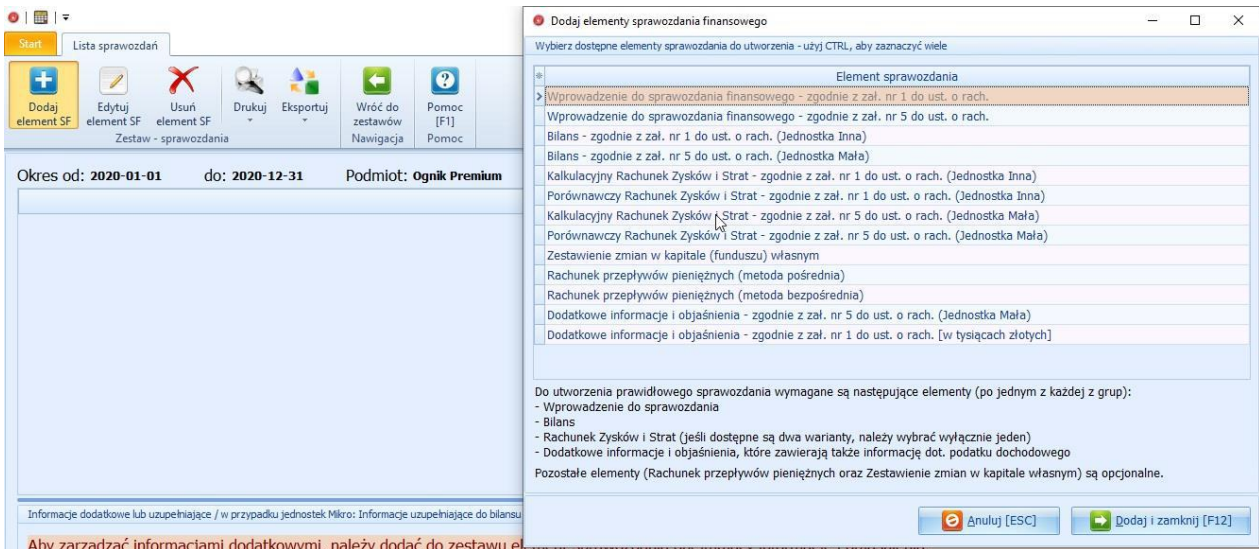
Start | Lista sprawozdań

Dodaj element SF | Edytuj element SF | Usuń element SF | Drukuj | Eksportuj | Wróć do zestawów | Pomoc [F1]
Zestaw - sprawozdania | Nawigacja | Pomoc

Okres od: 2020-01-01 do: 2020-12-31 Podmiot: Ognik Premium

Informacje dodatkowe lub uzupełniające / w przypadku jednostek Mikro: Informacje uzupełniające do bilansu

Aby zarządzać informacjami dodatkowymi, należy dodać do zestawu el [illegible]

Dodaj elementy sprawozdania finansowego

Wybierz dostępne elementy sprawozdania do utworzenia - użyj CTRL, aby zaznaczyć wiele

| Element sprawozdania |
|---|
| Wprowadzenie do sprawozdania finansowego - zgodnie z zał. nr 1 do ust. o rach. |
| Wprowadzenie do sprawozdania finansowego - zgodnie z zał. nr 5 do ust. o rach. |
| Bilans - zgodnie z zał. nr 1 do ust. o rach. (Jednostka Inna) |
| Bilans - zgodnie z zał. nr 5 do ust. o rach. (Jednostka Mała) |
| Kalkulacyjny Rachunek Zysków i Strat - zgodnie z zał. nr 1 do ust. o rach. (Jednostka Inna) |
| Porównawczy Rachunek Zysków i Strat - zgodnie z zał. nr 1 do ust. o rach. (Jednostka Inna) |
| Kalkulacyjny Rachunek Zysków i Strat - zgodnie z zał. nr 5 do ust. o rach. (Jednostka Mała) |
| Porównawczy Rachunek Zysków i Strat - zgodnie z zał. nr 5 do ust. o rach. (Jednostka Mała) |
| Zestawienie zmian w kapitale (funduszu) własnym |
| Rachunek przepływów pieniężnych (metoda pośrednia) |
| Rachunek przepływów pieniężnych (metoda bezpośrednia) |
| Dodatkowe informacje i objaśnienia - zgodnie z zał. nr 5 do ust. o rach. (Jednostka Mała) |
| Dodatkowe informacje i objaśnienia - zgodnie z zał. nr 1 do ust. o rach. [w tysiącach złotych] |

Do utworzenia prawidłowego sprawozdania wymagane są następujące elementy (po jednym z każdej z grup):
- Wprowadzenie do sprawozdania
- Bilans
- Rachunek Zysków i Strat (jeśli dostępne są dwa warianty, należy wybrać wyłącznie jeden)
- Dodatkowe informacje i objaśnienia, które zawierają także informację dot. podatku dochodowego

Pozostałe elementy (Rachunek przepływów pieniężnych oraz Zestawienie zmian w kapitale własnym) są opcjonalne.

Anuluj [ESC] | Dodaj i zamknij [F12]